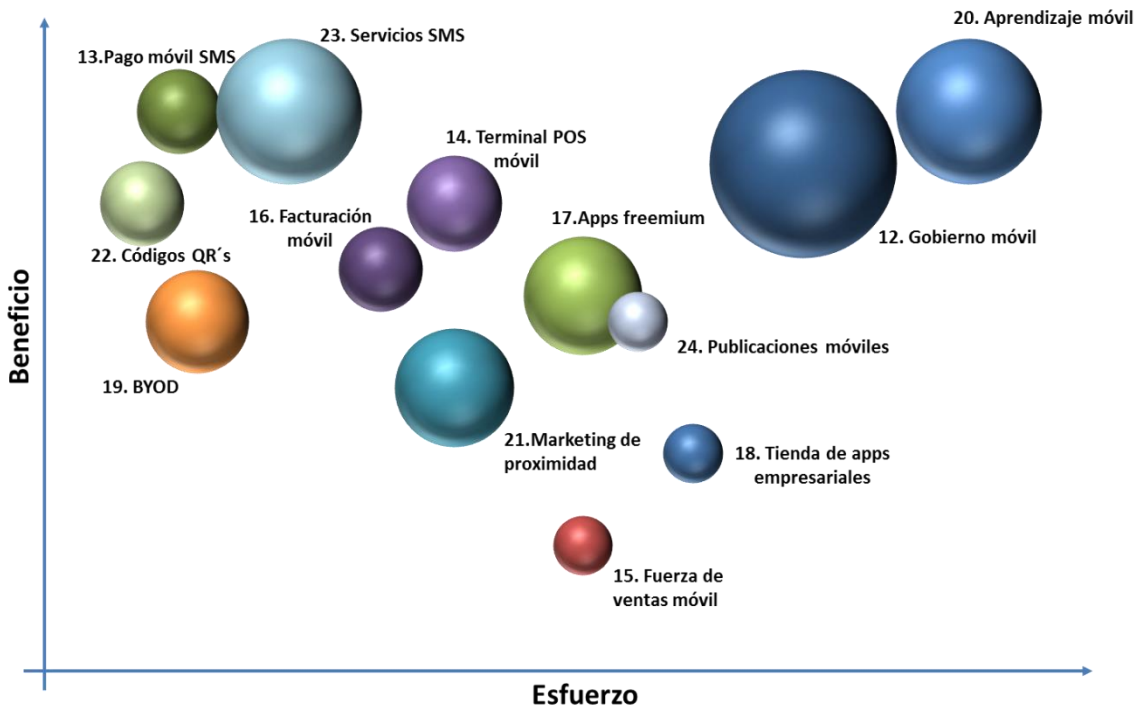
Beneficio

20. Aprendizaje móvil

13.Pago móvil SMS

23. Servicios SMS

14. Terminal POS móvil

16. Facturación móvil

17.Apps freemium

12. Gobierno móvil

22. Códigos QR´s

24. Publicaciones móviles

19. BYOD

21.Marketing de proximidad

18. Tienda de apps empresariales

15. Fuerza de ventas móvil

Esfuerzo